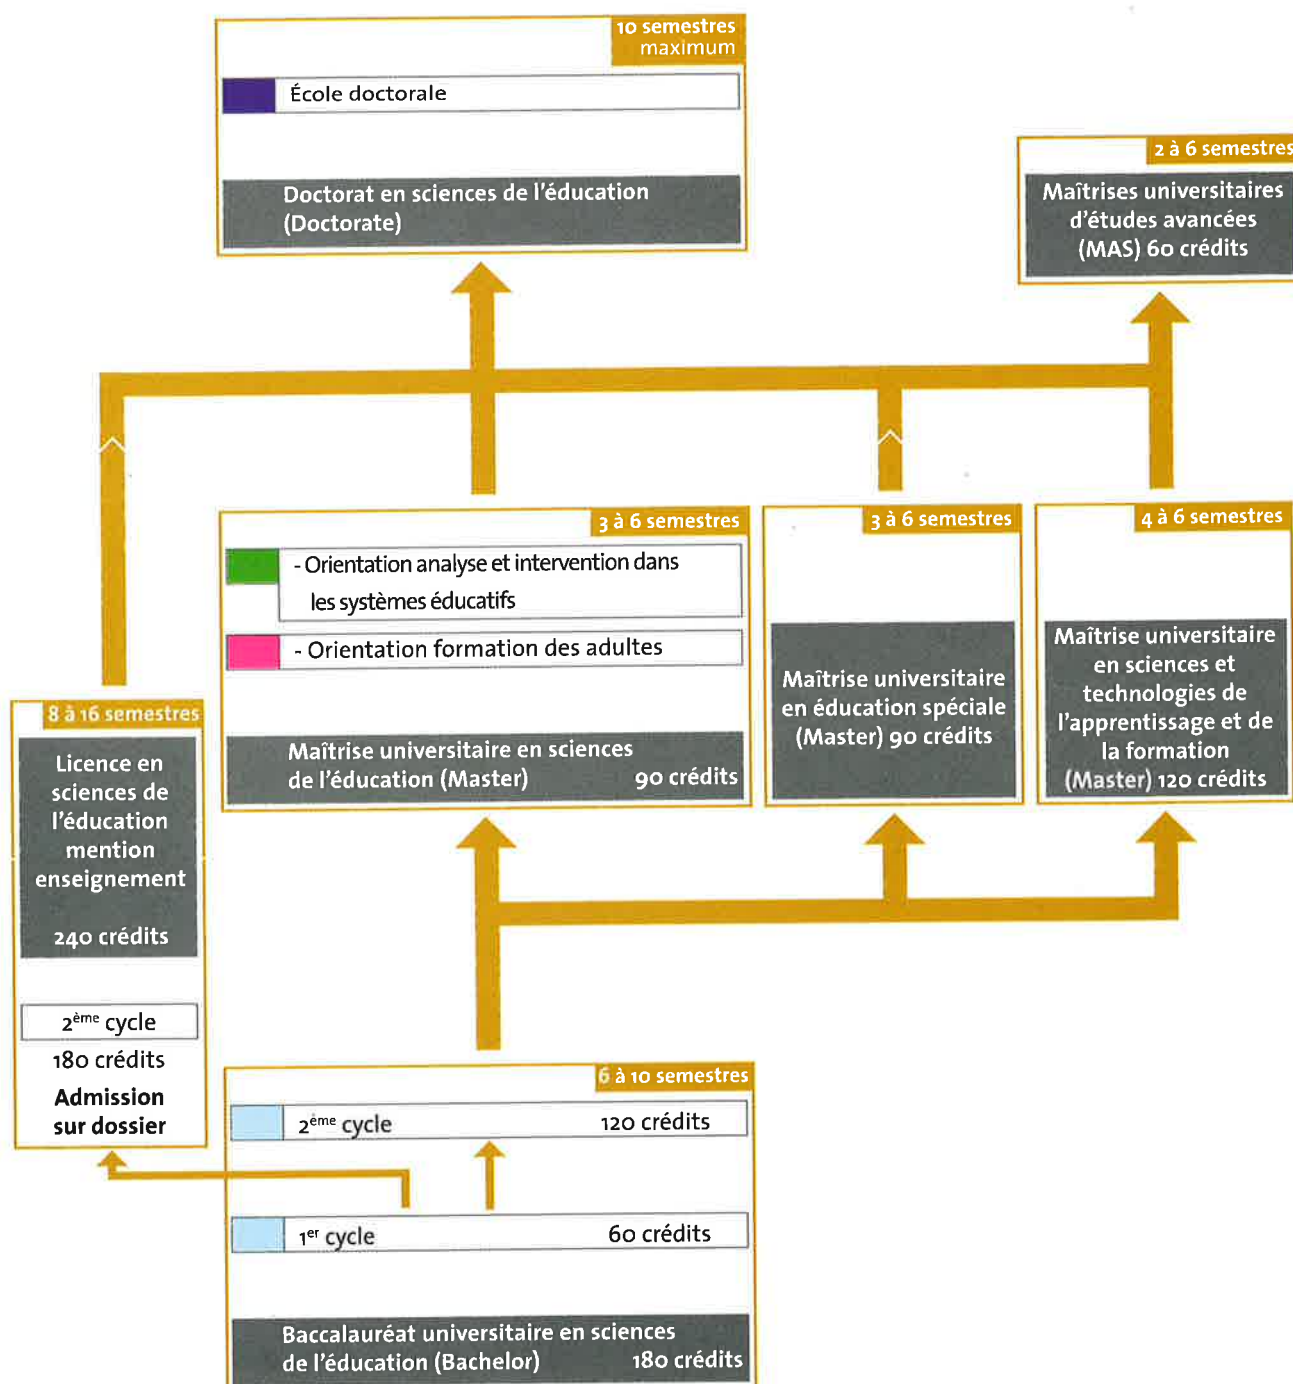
10 semestres maximum

École doctorale

Doctorat en sciences de l'éducation (Doctorate)

2 à 6 semestres

Maîtrises universitaires d'études avancées (MAS) 60 crédits

3 à 6 semestres

- Orientation analyse et intervention dans les systèmes éducatifs

- Orientation formation des adultes

Maîtrise universitaire en sciences de l'éducation (Master) 90 crédits

3 à 6 semestres

Maîtrise universitaire en éducation spéciale (Master) 90 crédits

4 à 6 semestres

Maîtrise universitaire en sciences et technologies de l'apprentissage et de la formation (Master) 120 crédits

8 à 16 semestres

Licence en sciences de l'éducation mention enseignement

240 crédits

$2^{ème}$ cycle

180 crédits

Admission sur dossier

6 à 10 semestres

$2^{ème}$ cycle 120 crédits

$1^{er}$ cycle 60 crédits

Baccalauréat universitaire en sciences de l'éducation (Bachelor) 180 crédits